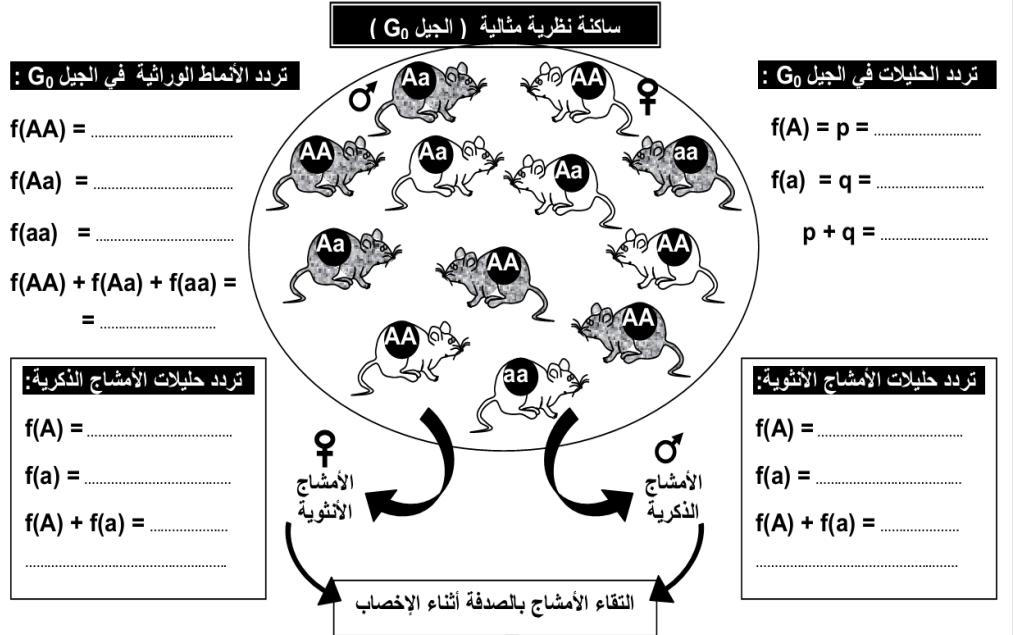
ساكنة نظرية مثالية ( الجيل $G_0$ )

تردد الأنماط الوراثية في الجيل $G_0$ :

f(AA) = ..............................

f(Aa) = ..............................

f(aa) = ..............................

f(AA) + f(Aa) + f(aa) = = ..............................

تردد الحليلات في الجيل $G_0$ :

f(A) = p = ..............................

f(a) = q = ..............................

p + q = ..............................

♂ Aa AA ♀
AA Aa Aa aa
Aa AA AA
AA AA
aa

تردد حليلات الأمشاج الذكرية:

f(A) = ..............................

f(a) = ..............................

f(A) + f(a) = ..............................

..............................

♀ الأمشاج الأنثوية

♂ الأمشاج الذكرية

تردد حليلات الأمشاج الأنثوية:

f(A) = ..............................

f(a) = ..............................

f(A) + f(a) = ..............................

..............................

التقاء الأمشاج بالصدفة أثناء الإخصاب